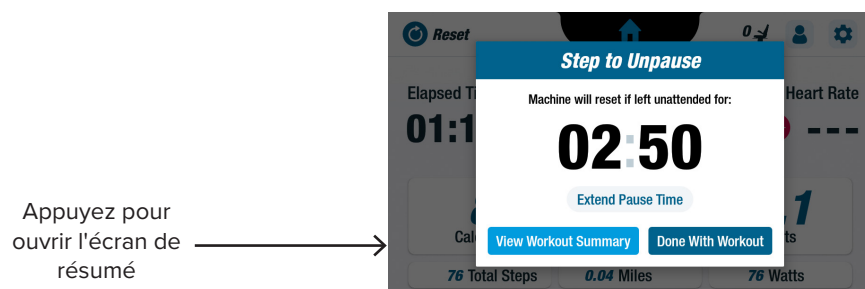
Appuyez pour ouvrir l'écran de résumé

Reset

0

Elapsed Ti

01:1

Heart Rate

---

Step to Unpause

Machine will reset if left unattended for:

02:50

Extend Pause Time

View Workout Summary

Done With Workout

Cal

1

tts

76 Total Steps

0.04 Miles

76 Watts